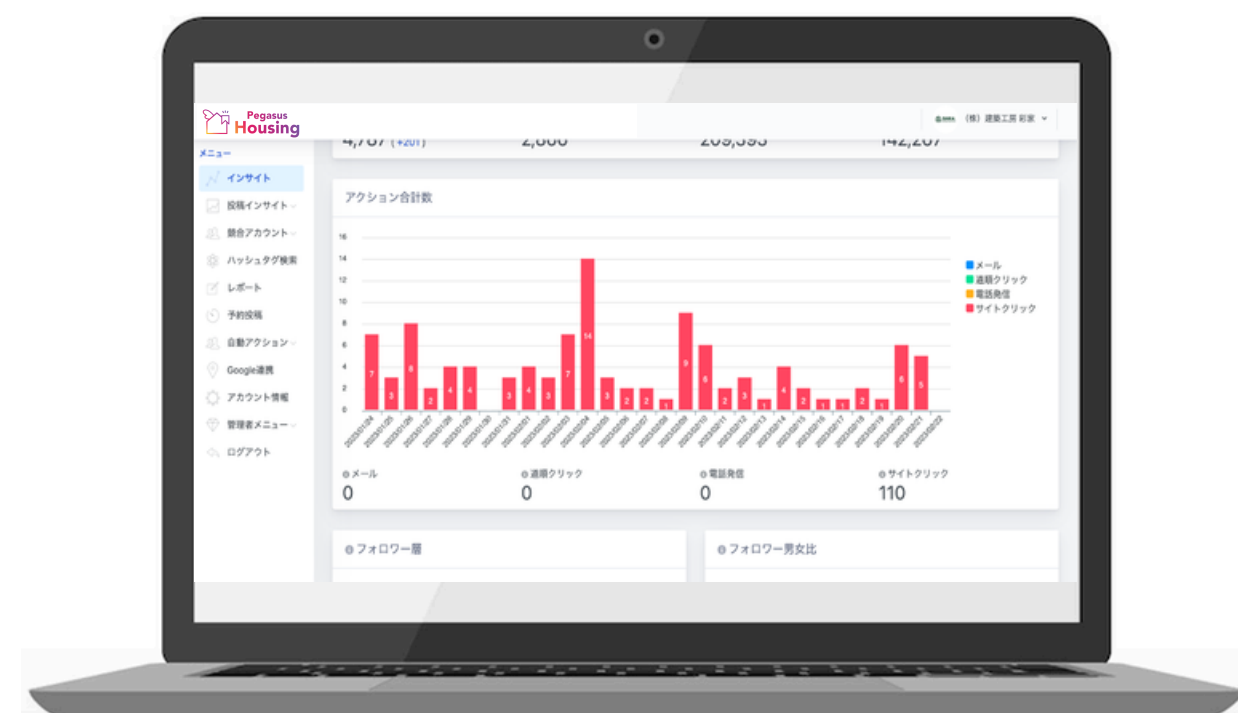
Pegasus Housing

(株) 建築工房 彩家

4,787 (+201)
2,866
209,393
142,267

メニュー
インサイト
投稿インサイト
競合アカウント
ハッシュタグ検索
レポート
予約投稿
自動アクション
Google連携
アカウント情報
管理者メニュー
ログアウト

アクション合計数

16
14
12
10
8
6
4
2
0

7 3 8 2 4 4 3 4 3 7 14 3 2 2 1 9 6 2 3 1 4 2 1 1 2 1 6 5

メール
道順クリック
電話発信
サイトクリック

メール
0
道順クリック
0
電話発信
0
サイトクリック
110

フォロワー層

フォロワー男女比